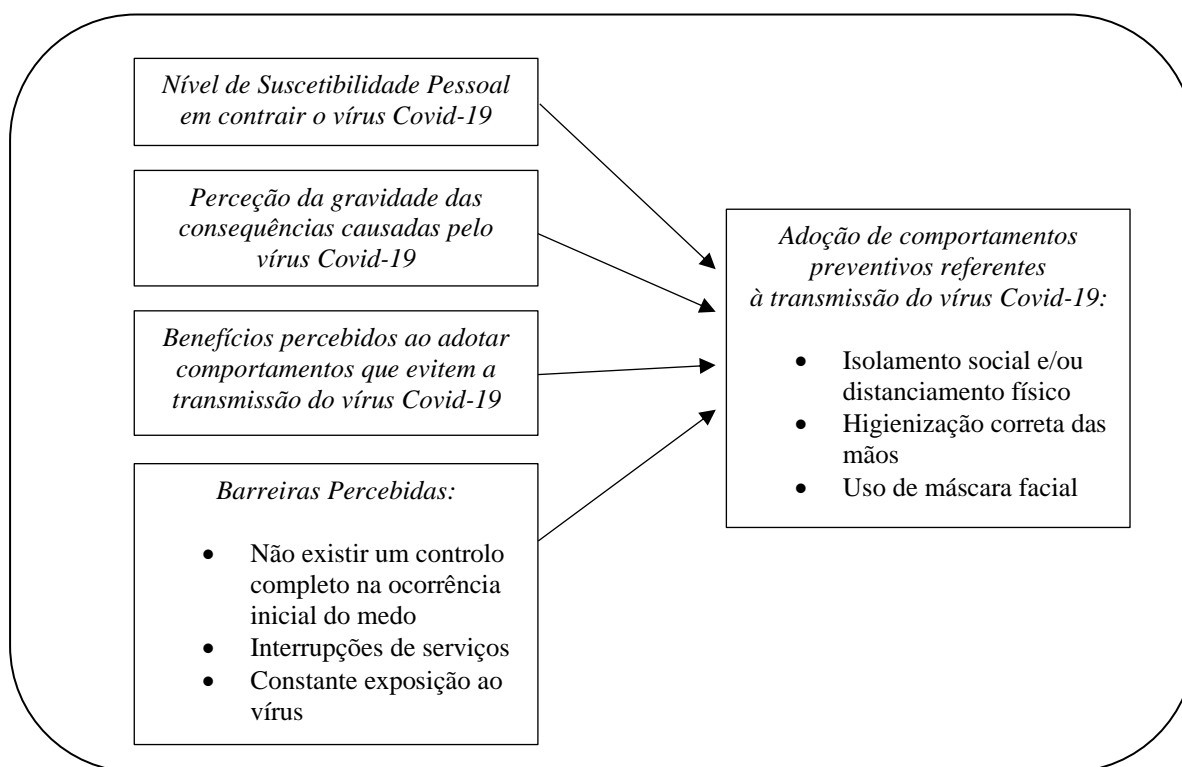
Nível de Suscetibilidade Pessoal em contrair o vírus Covid-19

Perceção da gravidade das consequências causadas pelo vírus Covid-19

Benefícios percebidos ao adotar comportamentos que evitem a transmissão do vírus Covid-19

Barreiras Percebidas:

- Não existir um controlo completo na ocorrência inicial do medo
- Interrupções de serviços
- Constante exposição ao vírus

Adoção de comportamentos preventivos referentes à transmissão do vírus Covid-19:

- Isolamento social e/ou distanciamento físico
- Higienização correta das mãos
- Uso de máscara facial